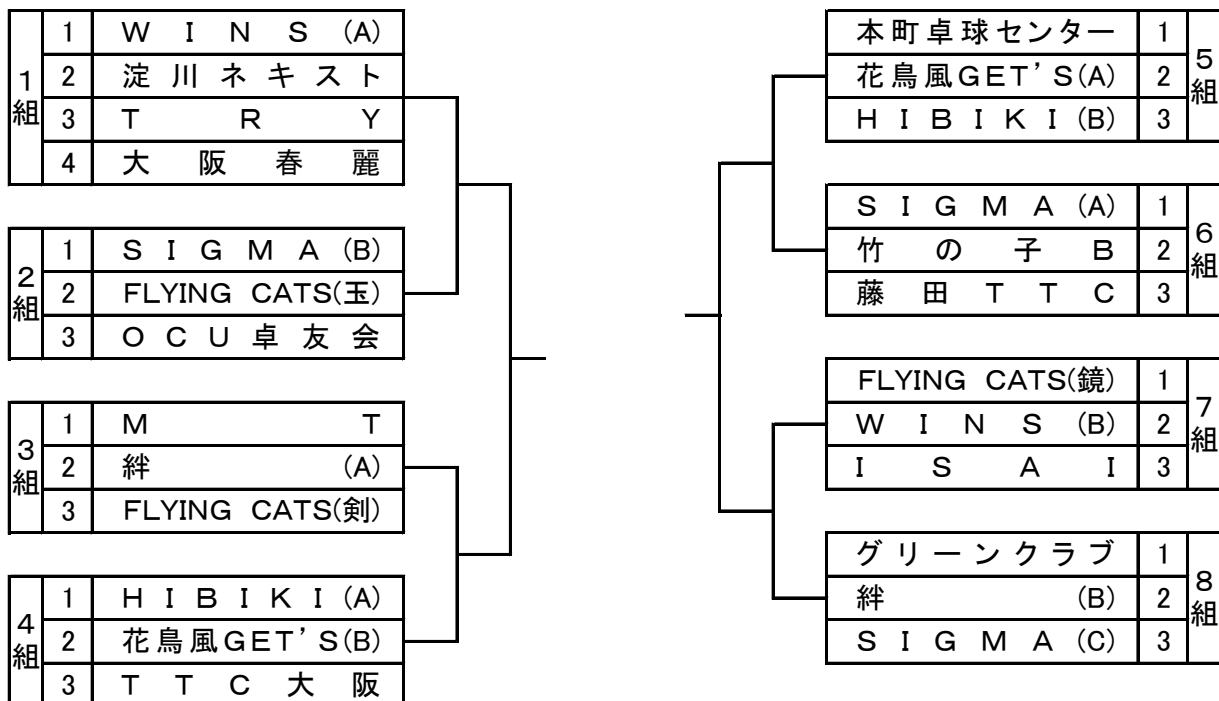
| 1組 | 1 | WINS (A) |
|---|---|---|
| | 2 | 淀川ネキスト |
| | 3 | TRY |
| | 4 | 大阪春麗 |

| 2組 | 1 | SIGMA (B) |
|---|---|---|
| | 2 | FLYING CATS(玉) |
| | 3 | OCU卓友会 |

| 3組 | 1 | MT |
|---|---|---|
| | 2 | 絆 (A) |
| | 3 | FLYING CATS(剣) |

| 4組 | 1 | HIBIKI (A) |
|---|---|---|
| | 2 | 花鳥風GET'S(B) |
| | 3 | TTC大阪 |

| 本町卓球センター | 1 | 5組 |
|---|---|---|
| 花鳥風GET'S(A) | 2 | |
| HIBIKI (B) | 3 | |

| SIGMA (A) | 1 | 6組 |
|---|---|---|
| 竹の子B | 2 | |
| 藤田TTC | 3 | |

| FLYING CATS(鏡) | 1 | 7組 |
|---|---|---|
| WINS (B) | 2 | |
| ISAI | 3 | |

| グリーンクラブ | 1 | 8組 |
|---|---|---|
| 絆 (B) | 2 | |
| SIGMA (C) | 3 | |